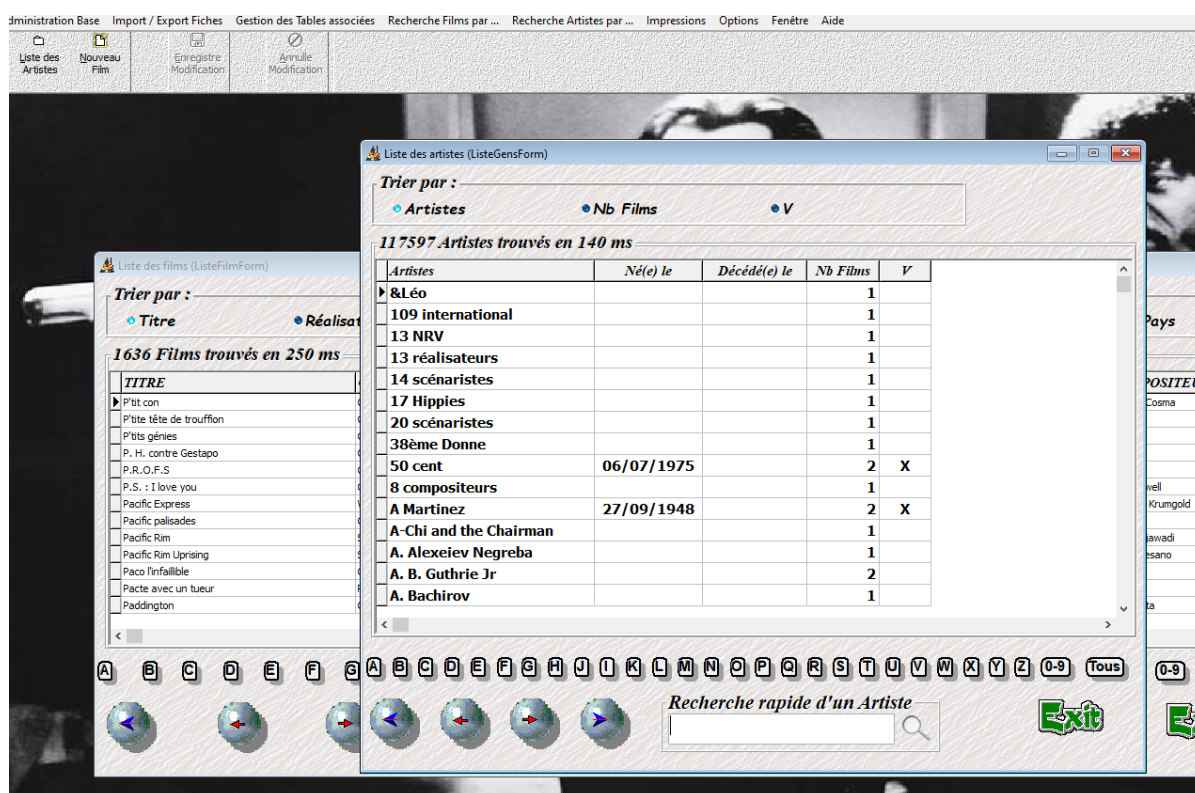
dministration Base Import / Export Fiches Gestion des Tables associées Recherche Films par ... Recherche Artistes par ... Impressions Options Fenêtre Aide

Liste des Artistes
Nouveau Film
Enregistre Modification
Annule Modification

Liste des films (ListeFilmForm)

Trier par :
Titre
Réalisat
Pays

1636 Films trouvés en 250 ms

| TITRE |
|---|
| P'tit con |
| P'tite tête de trouffion |
| P'tits génies |
| P. H. contre Gestapo |
| P.R.O.F.S |
| P.S. : I love you |
| Pacific Express |
| Pacific palisades |
| Pacific Rim |
| Pacific Rim Uprising |
| Paco l'infaillible |
| Pacte avec un tueur |
| Paddington |

POSITEU
Cosma
well
Krumgold
awadi
esano
ta

A B C D E F G
0-9

Liste des artistes (ListeGensForm)

Trier par :
Artistes
Nb Films
V

117597 Artistes trouvés en 140 ms

| Artistes | Né(e) le | Décédé(e) le | Nb Films | V |
|---|---|---|---|---|
| &Léo | | | 1 | |
| 109 international | | | 1 | |
| 13 NRV | | | 1 | |
| 13 réalisateurs | | | 1 | |
| 14 scénaristes | | | 1 | |
| 17 Hippies | | | 1 | |
| 20 scénaristes | | | 1 | |
| 38ème Donne | | | 1 | |
| 50 cent | 06/07/1975 | | 2 | X |
| 8 compositeurs | | | 1 | |
| A Martinez | 27/09/1948 | | 2 | X |
| A-Chi and the Chairman | | | 1 | |
| A. Alexeiev Negreba | | | 1 | |
| A. B. Guthrie Jr | | | 2 | |
| A. Bachirov | | | 1 | |

A B C D E F G H I J K L M N O P Q R S T U V W X Y Z 0-9 Tous

Recherche rapide d'un Artiste

Exit